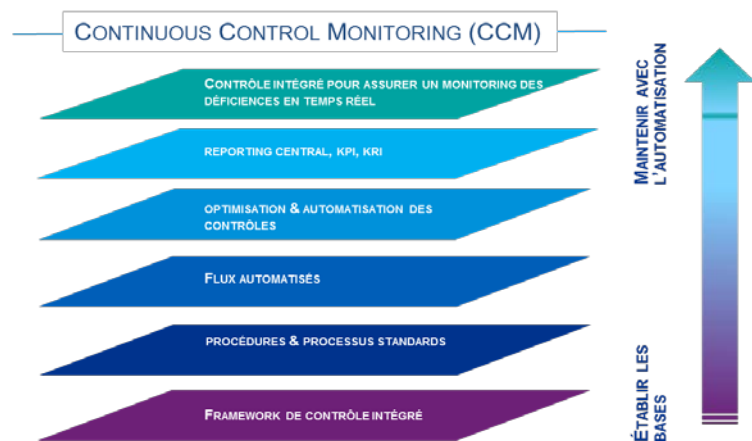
CONTINUOUS CONTROL MONITORING (CCM)

CONTRÔLE INTÉGRÉ POUR ASSURER UN MONITORING DES DÉFICIENCES EN TEMPS RÉEL

REPORTING CENTRAL, KPI, KRI

OPTIMISATION & AUTOMATISATION DES CONTRÔLES

FLUX AUTOMATISÉS

PROCÉDURES & PROCESSUS STANDARDS

FRAMEWORK DE CONTRÔLE INTÉGRÉ

MAINTENIR AVEC L'AUTOMATISATION

ÉTABLIR LES BASES